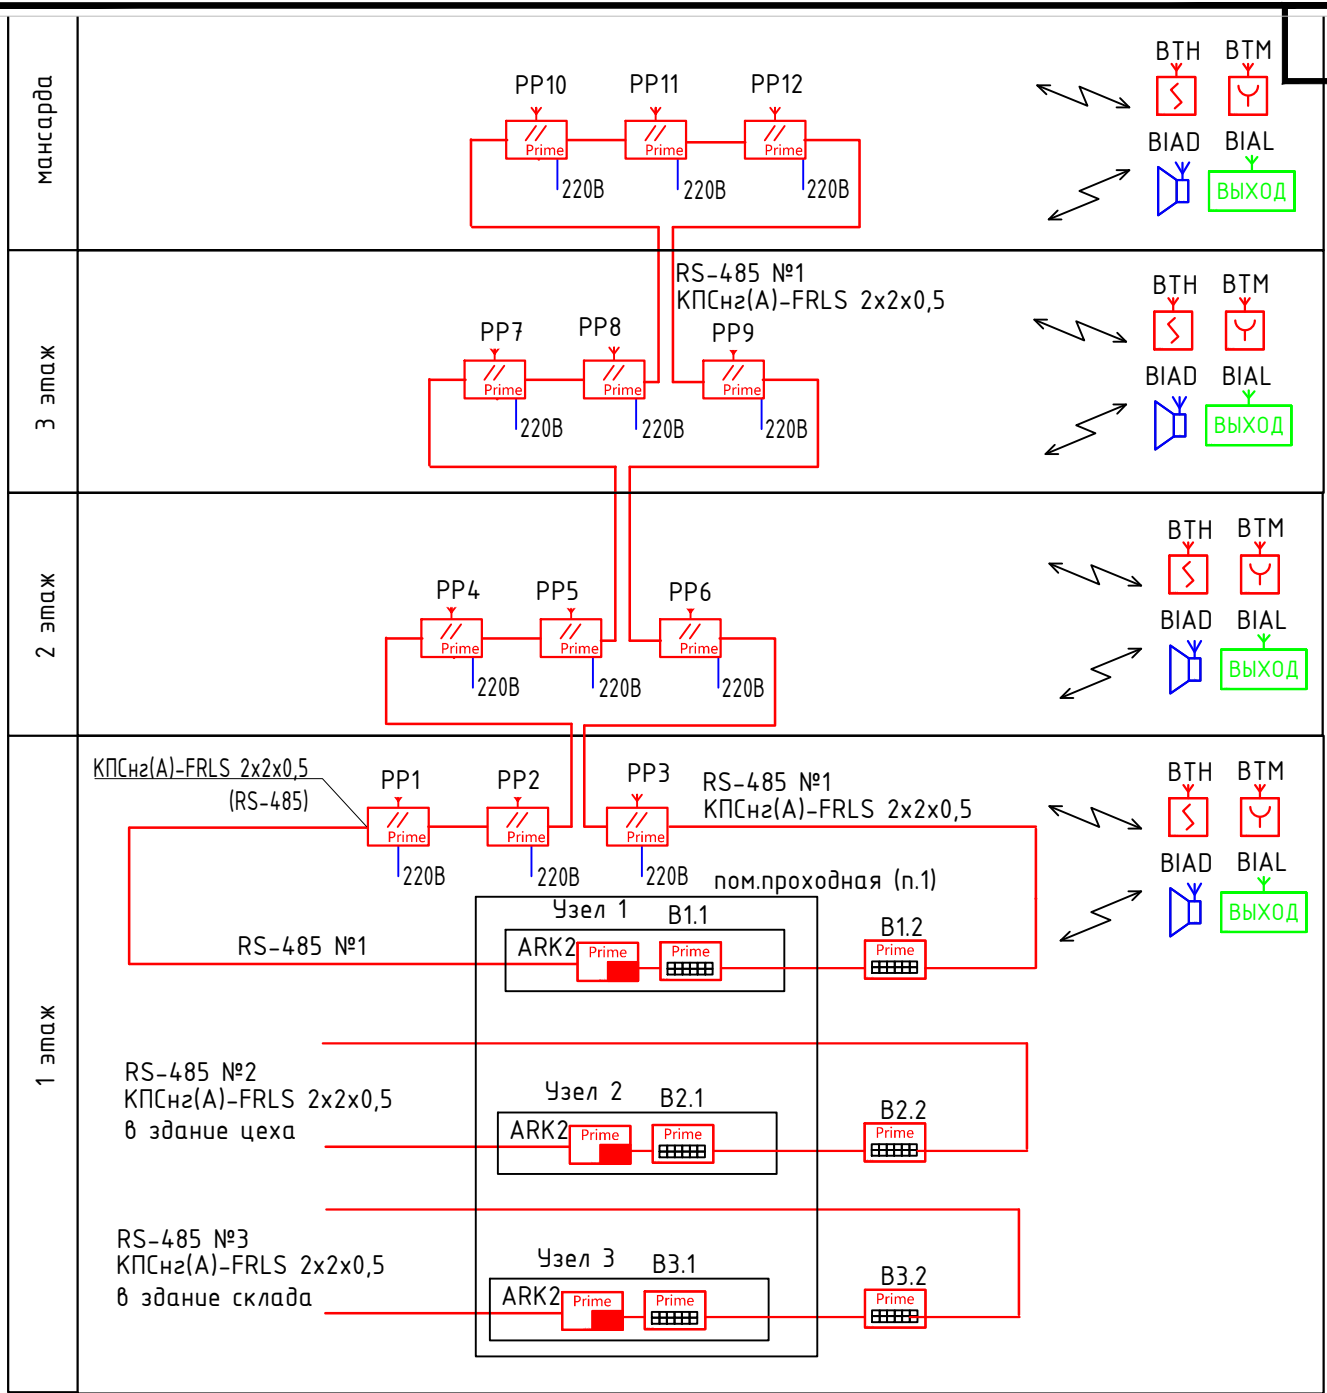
мансарда

PP10 PP11 PP12
Prime Prime Prime
220В 220В 220В

ВТН ВТМ
BIAD BIAL
ВЫХОД

3 этаж

RS-485 №1
КПСнг(А)-FRLS 2x2x0,5

PP7 PP8 PP9
Prime Prime Prime
220В 220В 220В

ВТН ВТМ
BIAD BIAL
ВЫХОД

2 этаж

PP4 PP5 PP6
Prime Prime Prime
220В 220В 220В

ВТН ВТМ
BIAD BIAL
ВЫХОД

1 этаж

КПСнг(А)-FRLS 2x2x0,5
(RS-485)

PP1 PP2 PP3
Prime Prime Prime
220В 220В 220В

RS-485 №1
КПСнг(А)-FRLS 2x2x0,5

ВТН ВТМ
BIAD BIAL
ВЫХОД

пом.проходная (п.1)

Узел 1 B1.1
ARK2 Prime Prime
B1.2
Prime

RS-485 №1

RS-485 №2
КПСнг(А)-FRLS 2x2x0,5
в здание цеха

Узел 2 B2.1
ARK2 Prime Prime
B2.2
Prime

RS-485 №3
КПСнг(А)-FRLS 2x2x0,5
в здание склада

Узел 3 B3.1
ARK2 Prime Prime
B3.2
Prime